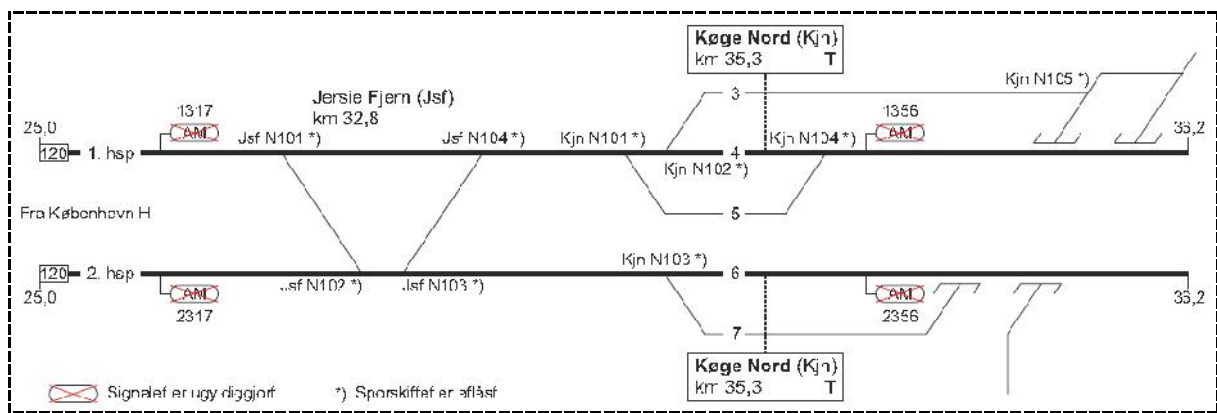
Køge Nord (Kjn)
km 35,3 T

Kjn N105 *)

3

Jersie Fjern (Jsf)
km 32,8

1317
AM

1356
AM

25,0
120 1. hsp

Jsf N101 *)

Jsf N104 *)

Kjn N101 *)

4

Kjn N104 *)

35,2

Kjn N102 *)

Fra København H

5

Kjn N103 *)

120 2. hsp

6

25,0

AM
2317

Jsf N102 *)

Jsf N103 *)

AM
2356

35,2

7

Køge Nord (Kjn)
km 35,3 T

Signalet er ugyldiggjort

*) Sporskiftet er aflåst